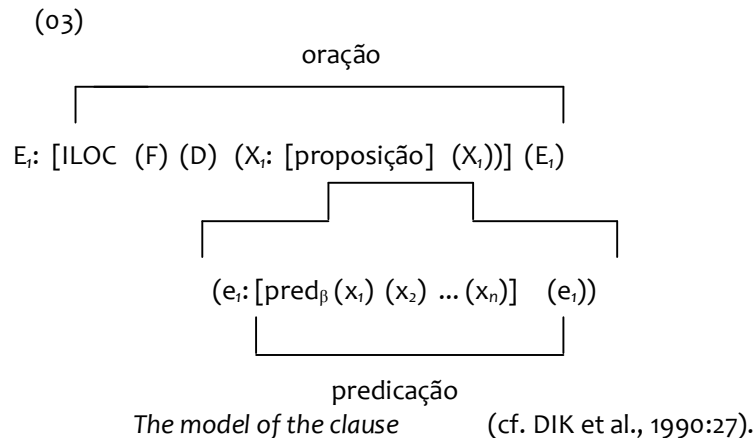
(03)

oração

$E_1$: [ILOC (F) (D) ($X_1$: [proposição] ($X_1$))] ($E_1$)

($e_1$: [$pred_\beta$ ($x_1$) ($x_2$) ... ($x_n$)] ($e_1$))

predicação

*The model of the clause* (cf. DIK et al., 1990:27).